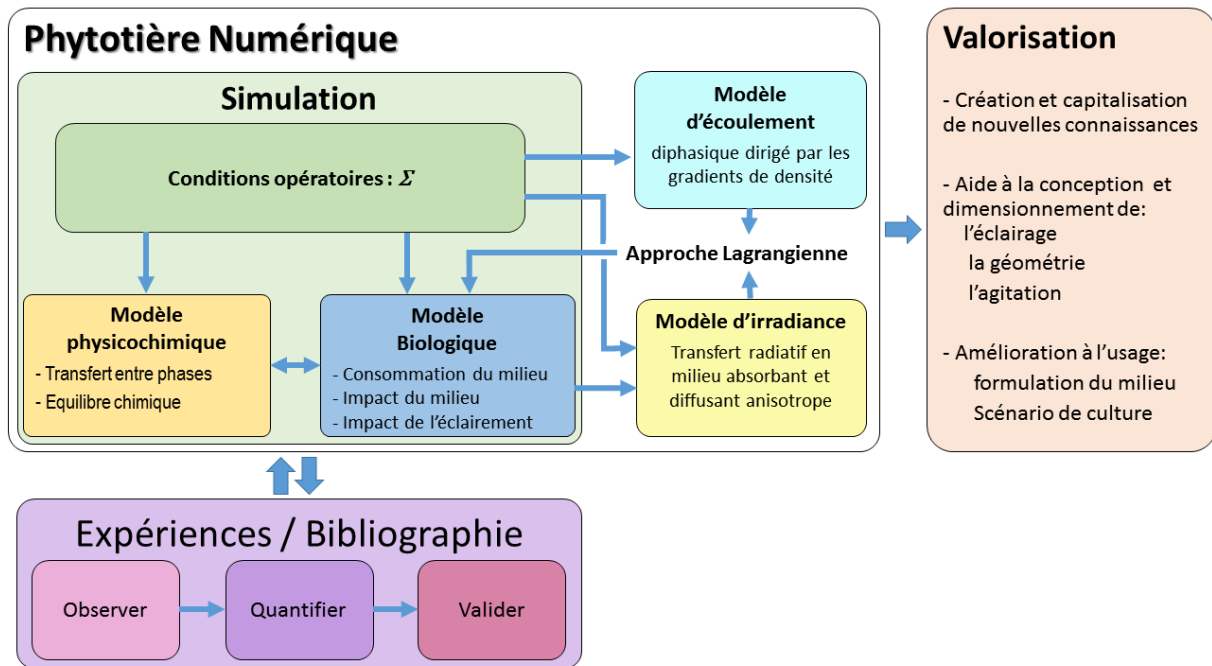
Phytotière Numérique

Simulation

Conditions opératoires : $\Sigma$

Modèle physicochimique
- Transfert entre phases
- Equilibre chimique

Modèle Biologique
- Consommation du milieu
- Impact du milieu
- Impact de l'éclairement

Modèle d'écoulement
diphasique dirigé par les gradients de densité

Approche Lagrangienne

Modèle d'irradiance
Transfert radiatif en milieu absorbant et diffusant anisotrope

Valorisation

- Création et capitalisation de nouvelles connaissances

- Aide à la conception et dimensionnement de:
l'éclairage
la géométrie
l'agitation

- Amélioration à l'usage:
formulation du milieu
Scénario de culture

Expériences / Bibliographie

Observer

Quantifier

Valider